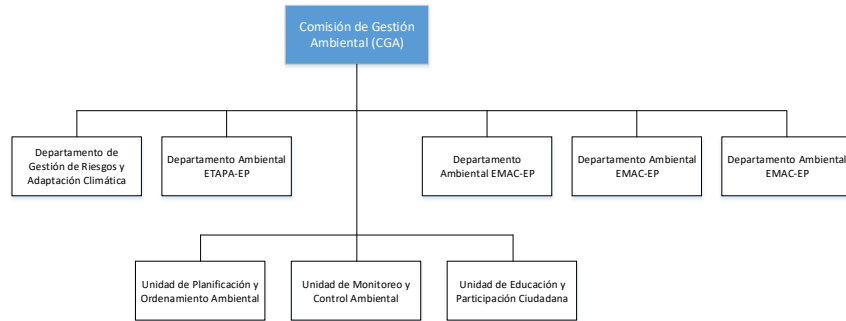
Comisión de Gestión Ambiental (CGA)

Departamento de Gestión de Riesgos y Adaptación Climática

Departamento Ambiental ETAPA-EP

Departamento Ambiental EMAC-EP

Departamento Ambiental EMAC-EP

Departamento Ambiental EMAC-EP

Unidad de Planificación y Ordenamiento Ambiental

Unidad de Monitoreo y Control Ambiental

Unidad de Educación y Participación Ciudadana